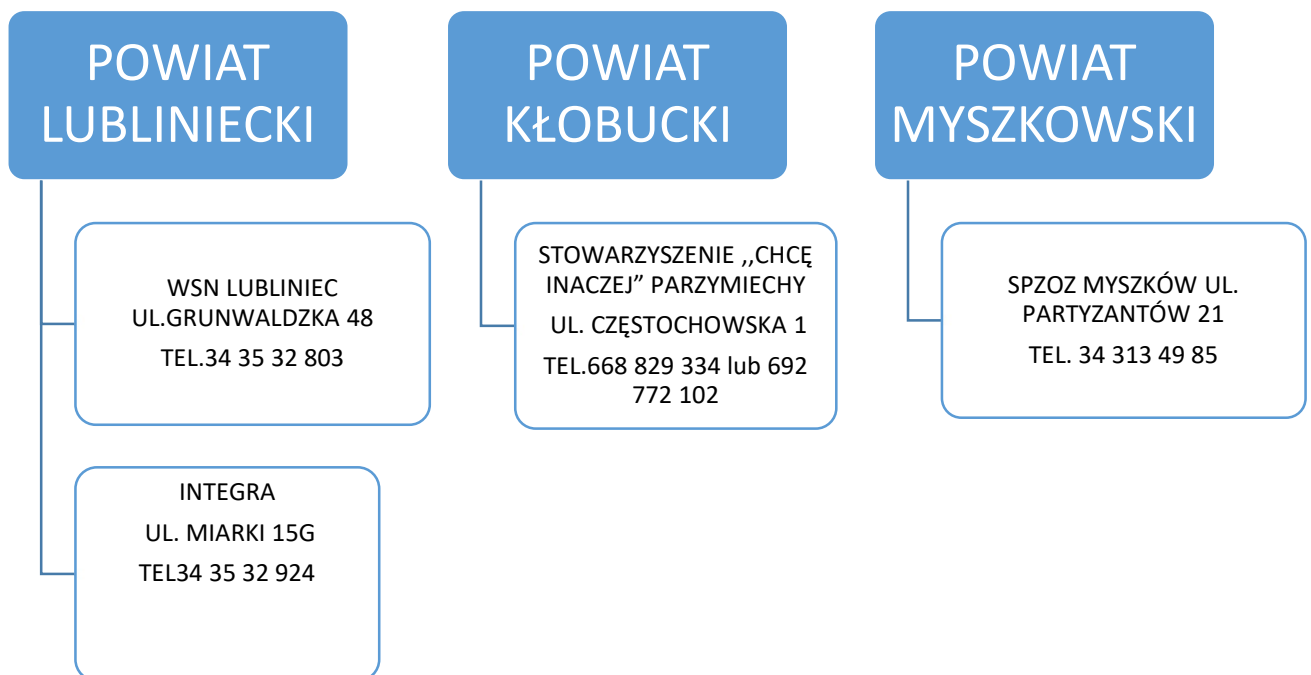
POWIAT LUBLINIECKI

WSN LUBLINIEC UL.GRUNWALDZKA 48

TEL.34 35 32 803

INTEGRA

UL. MIARKI 15G

TEL34 35 32 924

POWIAT KŁOBUCKI

STOWARZYSZENIE ,,CHCĘ INACZEJ” PARZYMIECHY

UL. CZĘSTOCHOWSKA 1

TEL.668 829 334 lub 692 772 102

POWIAT MYSZKOWSKI

SPZOZ MYSZKÓW UL. PARTYZANTÓW 21

TEL. 34 313 49 85